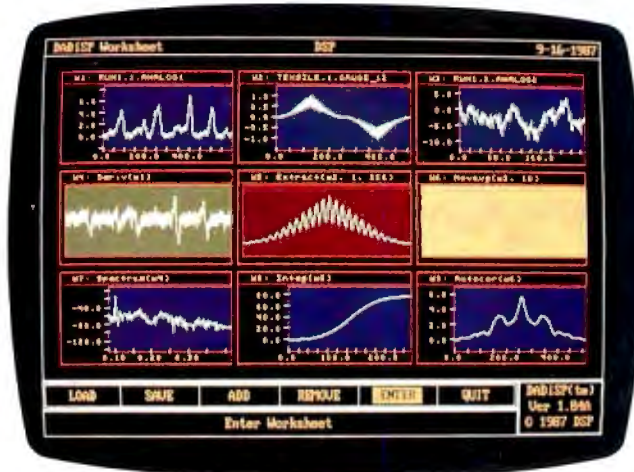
DADiSP Worksheet DSP 9-16-1987

W1: RUN1.1.ANALOG1
W2: TENSILE.1.GAUGE_12
W3: RUN1.1.ANALOG1
W4: Deriv(W1)
W5: Extract(W2, 1, 256)
W6: Moveavg(W2, 10)
W7: Spectrum(W4)
W8: Integ(W1)
W9: Autocor(W1)

LOAD SAVE ADD REMOVE ENTER QUIT
Enter Worksheet
DADiSP(tm) Ver 1.04A © 1987 DSP